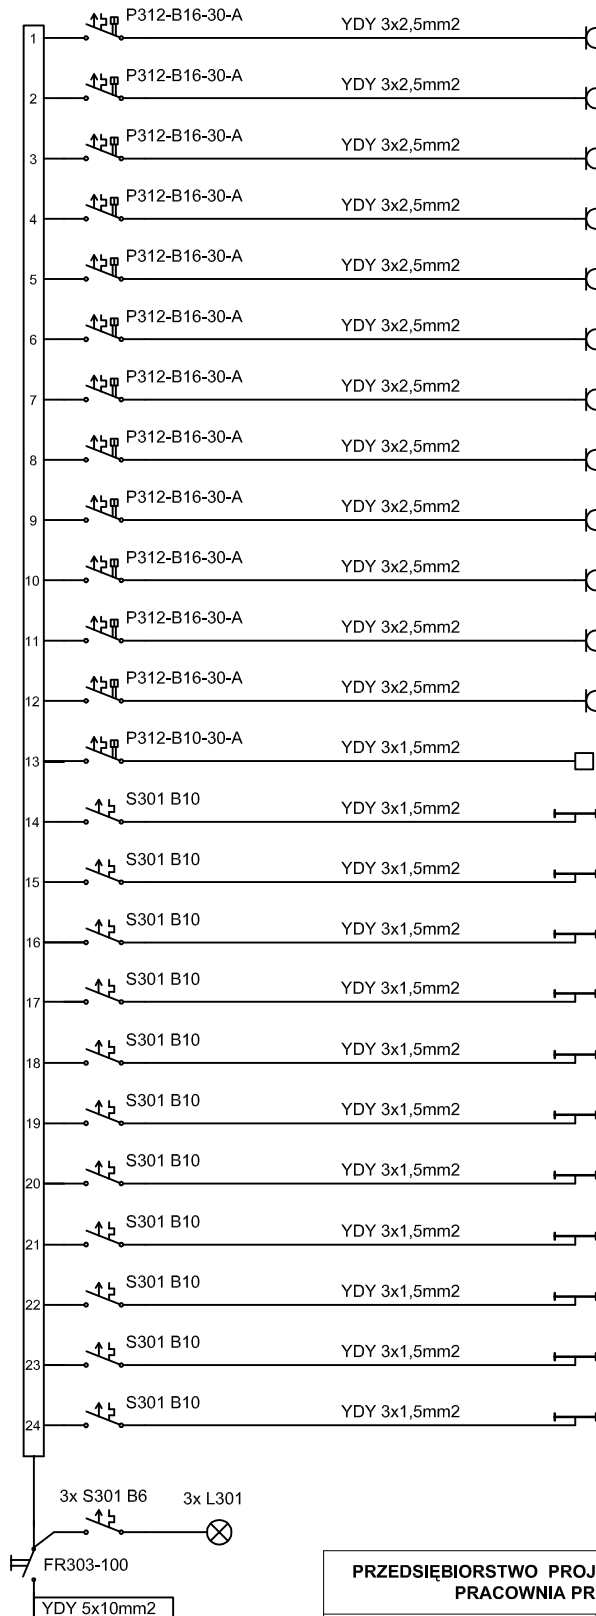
1 P312-B16-30-A YDY 3x2,5mm2
2 P312-B16-30-A YDY 3x2,5mm2
3 P312-B16-30-A YDY 3x2,5mm2
4 P312-B16-30-A YDY 3x2,5mm2
5 P312-B16-30-A YDY 3x2,5mm2
6 P312-B16-30-A YDY 3x2,5mm2
7 P312-B16-30-A YDY 3x2,5mm2
8 P312-B16-30-A YDY 3x2,5mm2
9 P312-B16-30-A YDY 3x2,5mm2
10 P312-B16-30-A YDY 3x2,5mm2
11 P312-B16-30-A YDY 3x2,5mm2
12 P312-B16-30-A YDY 3x2,5mm2
13 P312-B10-30-A YDY 3x1,5mm2
14 S301 B10 YDY 3x1,5mm2
15 S301 B10 YDY 3x1,5mm2
16 S301 B10 YDY 3x1,5mm2
17 S301 B10 YDY 3x1,5mm2
18 S301 B10 YDY 3x1,5mm2
19 S301 B10 YDY 3x1,5mm2
20 S301 B10 YDY 3x1,5mm2
21 S301 B10 YDY 3x1,5mm2
22 S301 B10 YDY 3x1,5mm2
23 S301 B10 YDY 3x1,5mm2
24 S301 B10 YDY 3x1,5mm2

3x S301 B6 3x L301

FR303-100

YDY 5x10mm2

PRZEDSIĘBIORSTWO PROJ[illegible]
PRACOWNIA PR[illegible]